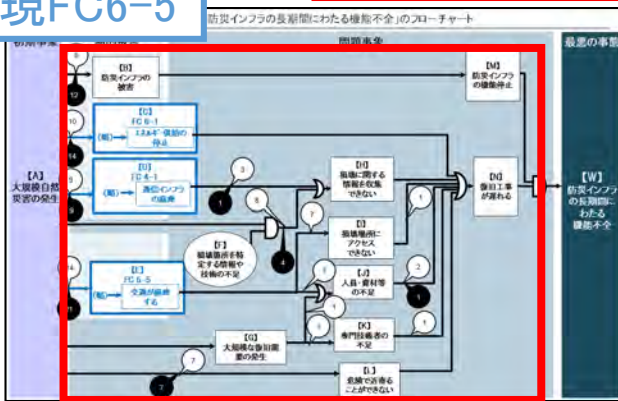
現FC6−5

防災インフラの長期間にわたる機能不全」のフローチャート

防災事象

問題事象

最悪の事態

【A】
大規模自然災害の発生

【B】
防災インフラの被害

【M】
防災インフラの機能停止

【C】
FC 6−1
(略) エネルギー供給の停止

【D】
FC 4−1
(略) 通信インフラの麻痺

【E】
FC 5−5
(略) 交通が麻痺する

【F】
損壊箇所を特定する情報や技術の不足

【H】
損傷に関する情報を収集できない

【I】
損壊箇所にアクセスできない

【J】
人員・資材等の不足

【K】
専門技術者の不足

【N】
復旧工事が遅れる

【G】
大規模な復旧需要の発生

【L】
危険で近寄ることができない

【W】
防災インフラの長期間にわたる機能不全

8
12
10
14
6
9
3
1
5
7
4
4
4
2
3
1
3
1
7
7